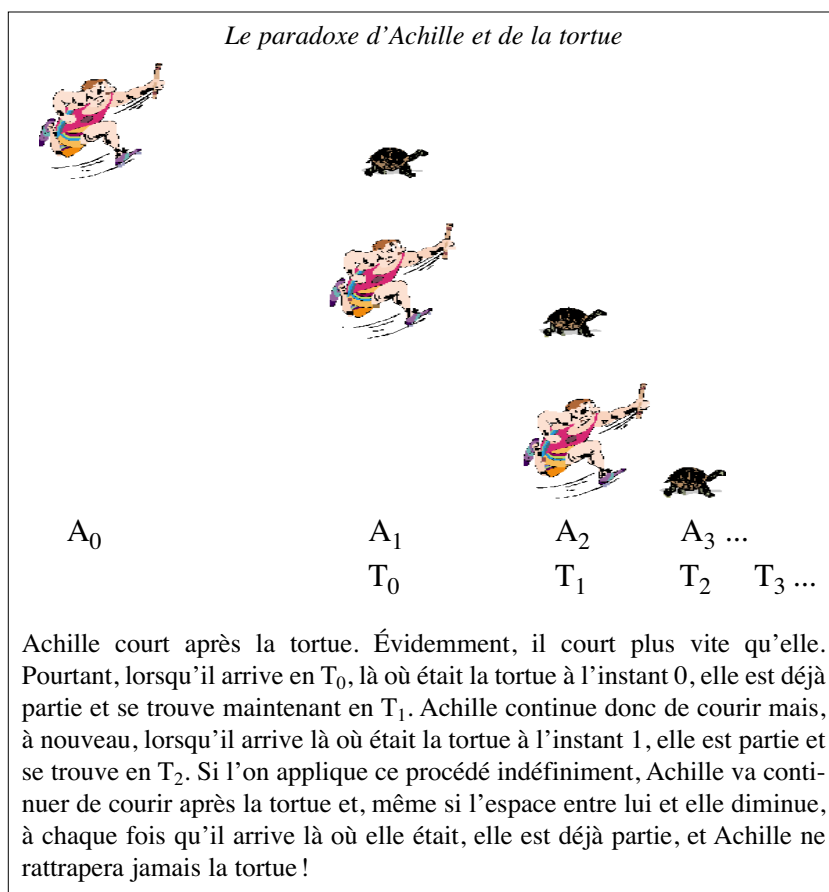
Le paradoxe d'Achille et de la tortue

$A_0$ $A_1$ $A_2$ $A_3$ ...

$T_0$ $T_1$ $T_2$ $T_3$ ...

Achille court après la tortue. Évidemment, il court plus vite qu'elle. Pourtant, lorsqu'il arrive en $T_0$, là où était la tortue à l'instant 0, elle est déjà partie et se trouve maintenant en $T_1$. Achille continue donc de courir mais, à nouveau, lorsqu'il arrive là où était la tortue à l'instant 1, elle est partie et se trouve en $T_2$. Si l'on applique ce procédé indéfiniment, Achille va continuer de courir après la tortue et, même si l'espace entre lui et elle diminue, à chaque fois qu'il arrive là où elle était, elle est déjà partie, et Achille ne rattrapera jamais la tortue !